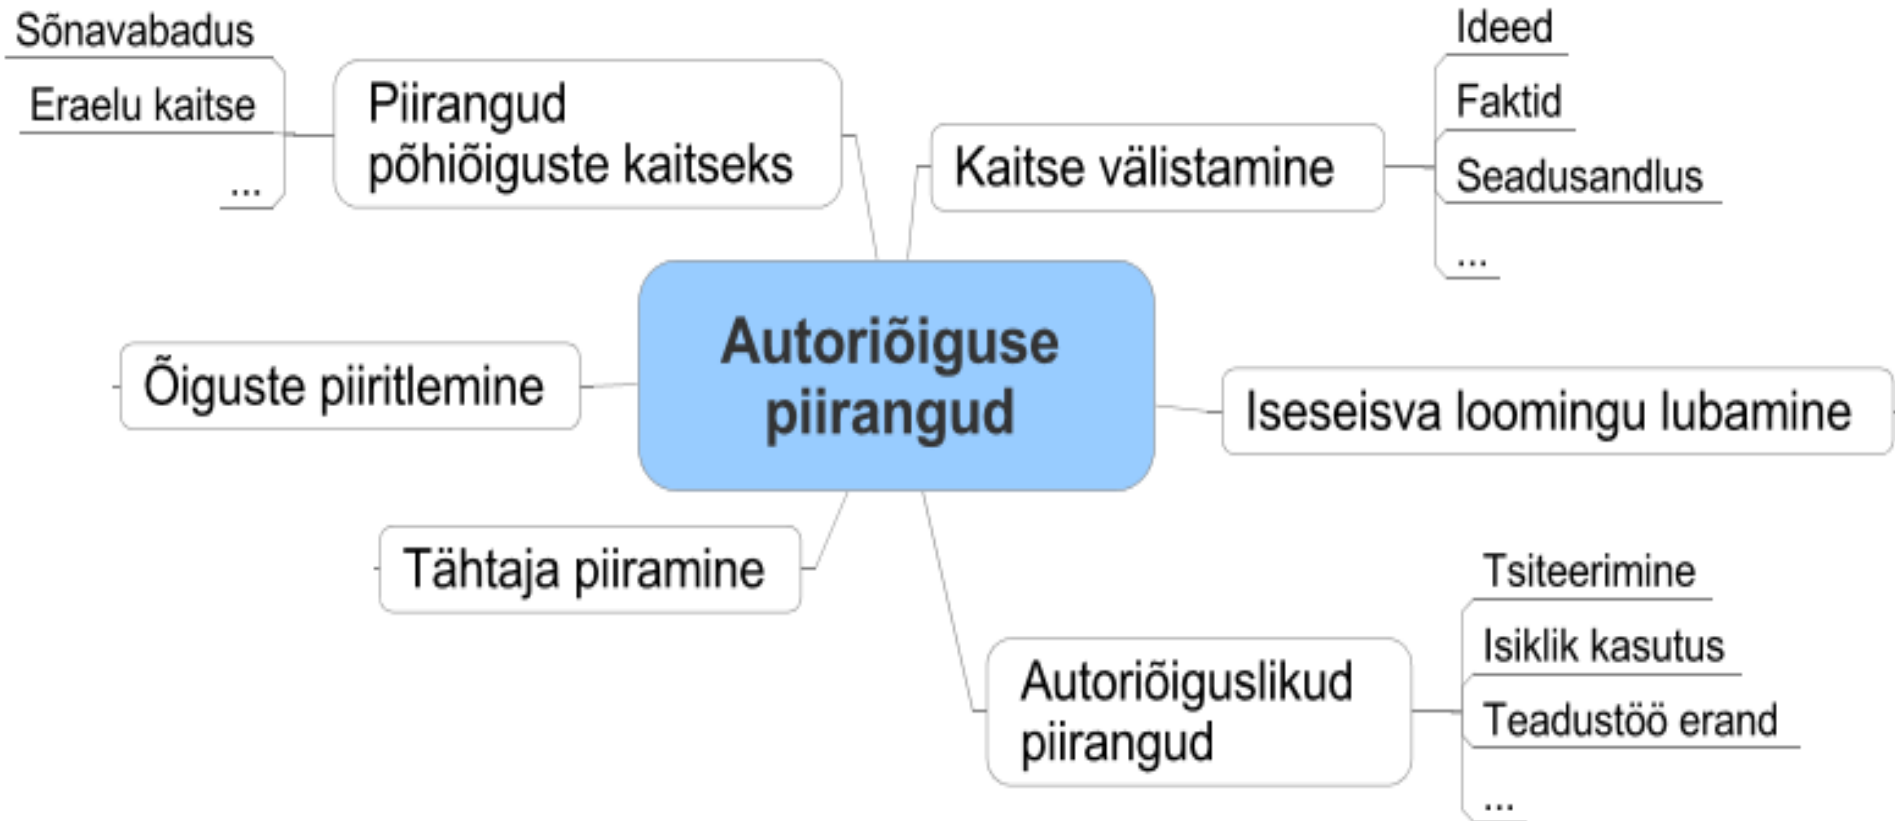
Autoriõiguse piirangud

Piirangud põhiõiguste kaitseks

Sõnavabadus

Eraelu kaitse

...

Kaitse välistamine

Ideed

Faktid

Seadusandlus

...

Õiguste piiritlemine

Iseseisva loomingu lubamine

Tähtaja piiramine

Autoriõiguslikud piirangud

Tsiteerimine

Isiklik kasutus

Teadustöö erand

...